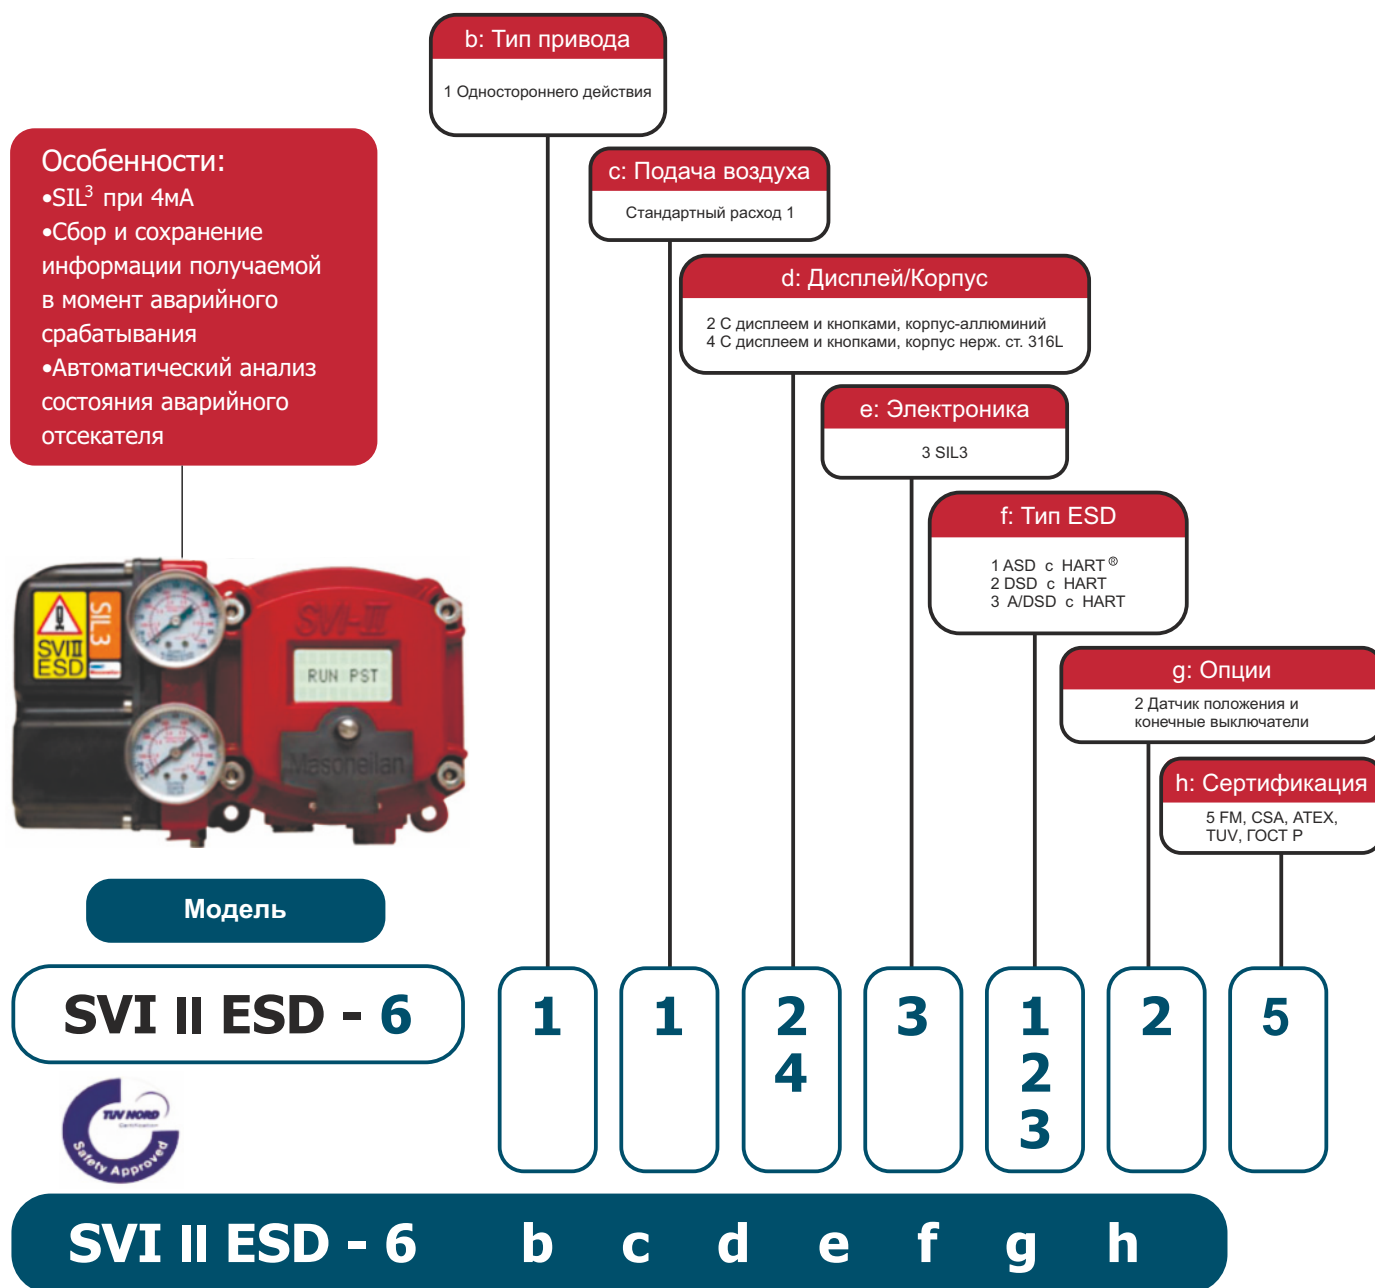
b: Тип привода

1 Одностороннего действия

c: Подача воздуха

Стандартный расход 1

d: Дисплей/Корпус

2 С дисплеем и кнопками, корпус-аллюминий
4 С дисплеем и кнопками, корпус нерж. ст. 316L

e: Электроника

3 SIL3

f: Тип ESD

1 ASD с HART®
2 DSD с HART
3 A/DSD с HART

g: Опции

2 Датчик положения и конечные выключатели

h: Сертификация

5 FM, CSA, ATEX, TUV, ГОСТ Р

Особенности:
•SIL$^3$ при 4мА
•Сбор и сохранение информации получаемой в момент аварийного срабатывания
•Автоматический анализ состояния аварийного отсекателя

SIL3
SVIII ESD
SVI-II
RUN PST
Masoneilan

Модель

SVI II ESD - 6

1

1

2
4

3

1
2
3

2

5

TÜV NORD Certification Safety Approved

SVI II ESD - 6 b c d e f g h